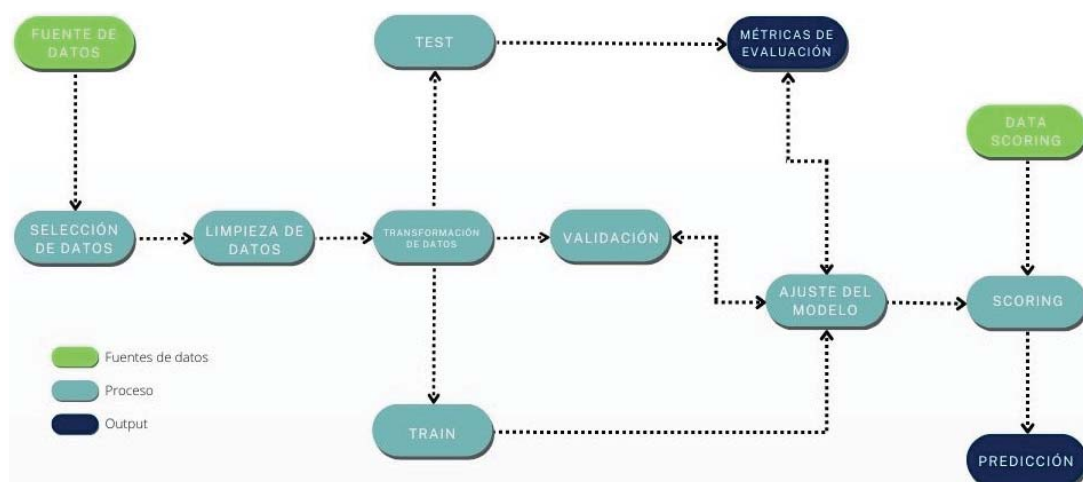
FUENTE DE DATOS

TEST

MÉTRICAS DE EVALUACIÓN

DATA SCORING

SELECCIÓN DE DATOS

LIMPIEZA DE DATOS

TRANSFORMACIÓN DE DATOS

VALIDACIÓN

AJUSTE DEL MODELO

SCORING

Fuentes de datos

Proceso

Output

TRAIN

PREDICCIÓN